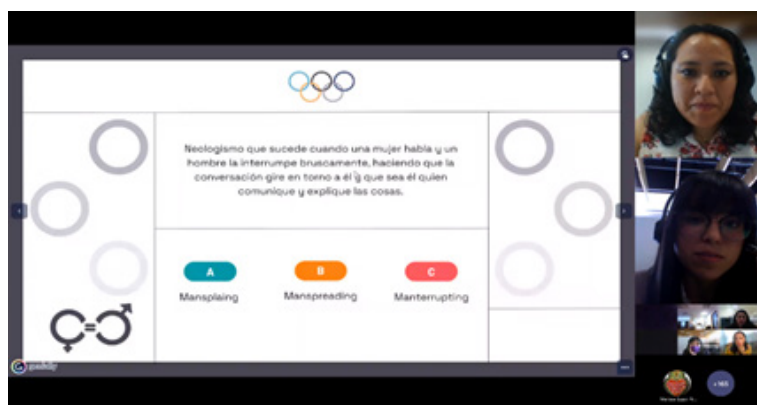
Neologismo que sucede cuando una mujer habla y un hombre la interrumpe bruscamente, haciendo que la conversación gire en torno a él y que sea él quien comunique y explique las cosas.

A
Mansplaing

B
Manspreading

C
Manterrupting

genially

+165